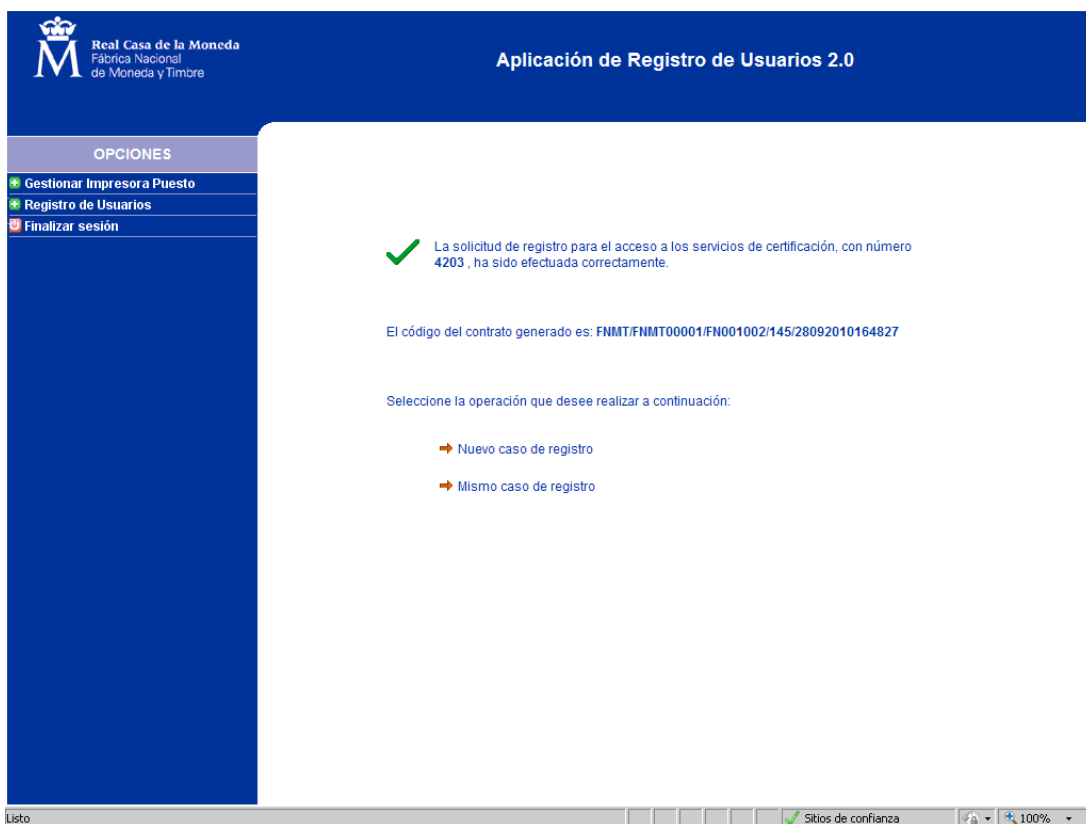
M Real Casa de la Moneda
Fábrica Nacional
de Moneda y Timbre

Aplicación de Registro de Usuarios 2.0

OPCIONES

Gestionar Impresora Puesto
Registro de Usuarios
Finalizar sesión

La solicitud de registro para el acceso a los servicios de certificación, con número **4203** , ha sido efectuada correctamente.

El código del contrato generado es: **FNMT/FNMT00001/FN001002/145/28092010164827**

Seleccione la operación que desee realizar a continuación:

Nuevo caso de registro

Mismo caso de registro

Listo

Sitios de confianza

100%